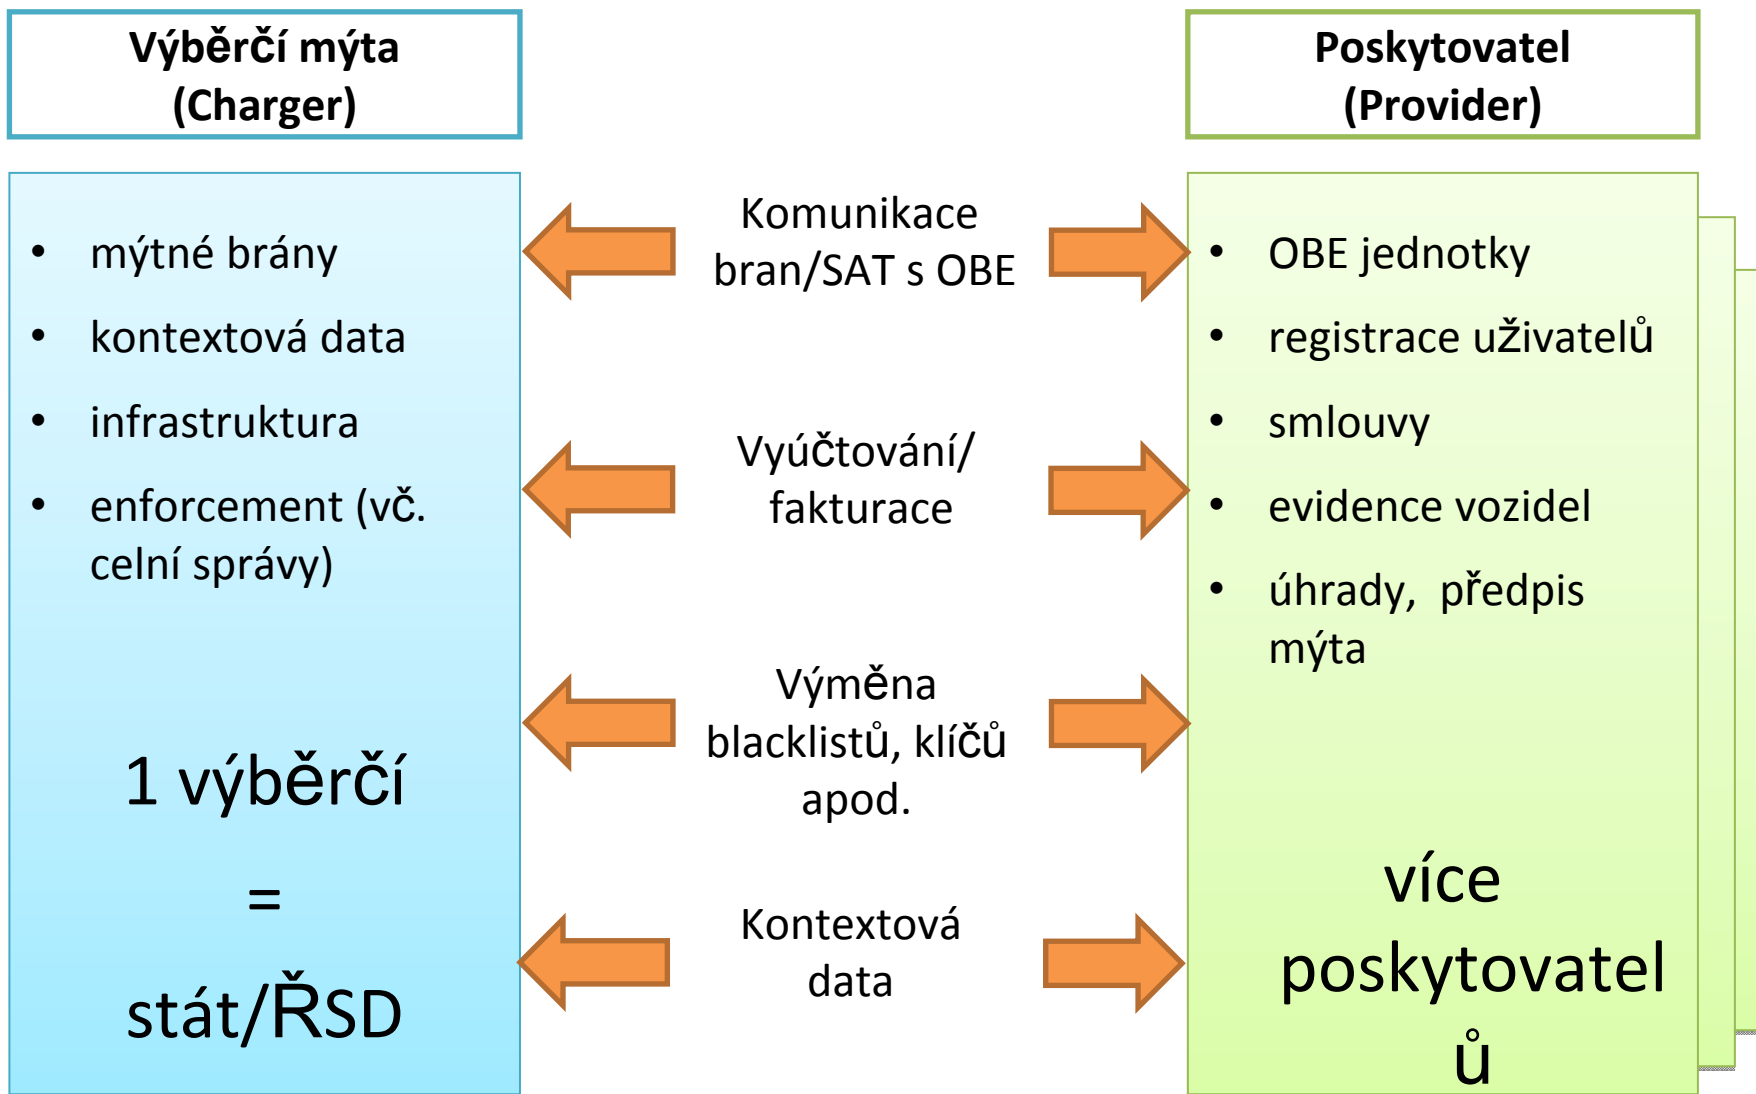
Výběrčí mýta
(Charger)

- mýtné brány
- kontextová data
- infrastruktura
- enforcement (vč. celní správy)

1 výběrčí
=
stát/ŘSD

Komunikace bran/SAT s OBE

Vyúčtování/ fakturace

Výměna blacklistů, klíčů apod.

Kontextová data

Poskytovatel
(Provider)

- OBE jednotky
- registrace uživatelů
- smlouvy
- evidence vozidel
- úhrady, předpis mýta

více poskytovatel ů